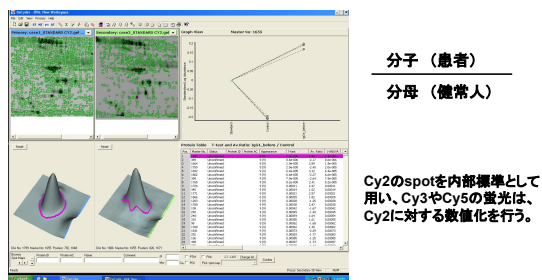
分子 （患者）

分母 （健常人）

Cy2のspotを内部標準として用い、Cy3やCy5の蛍光は、Cy2に対する数値化を行う。

Primary: cove1_STANDARD CY2.gel

Secondary: cove3_STANDARD CY2.gel

Graph View

Master No: 1655

Reset

Reset

Proteins Table T-test and Av.Ratio: Spot_before / Control

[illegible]